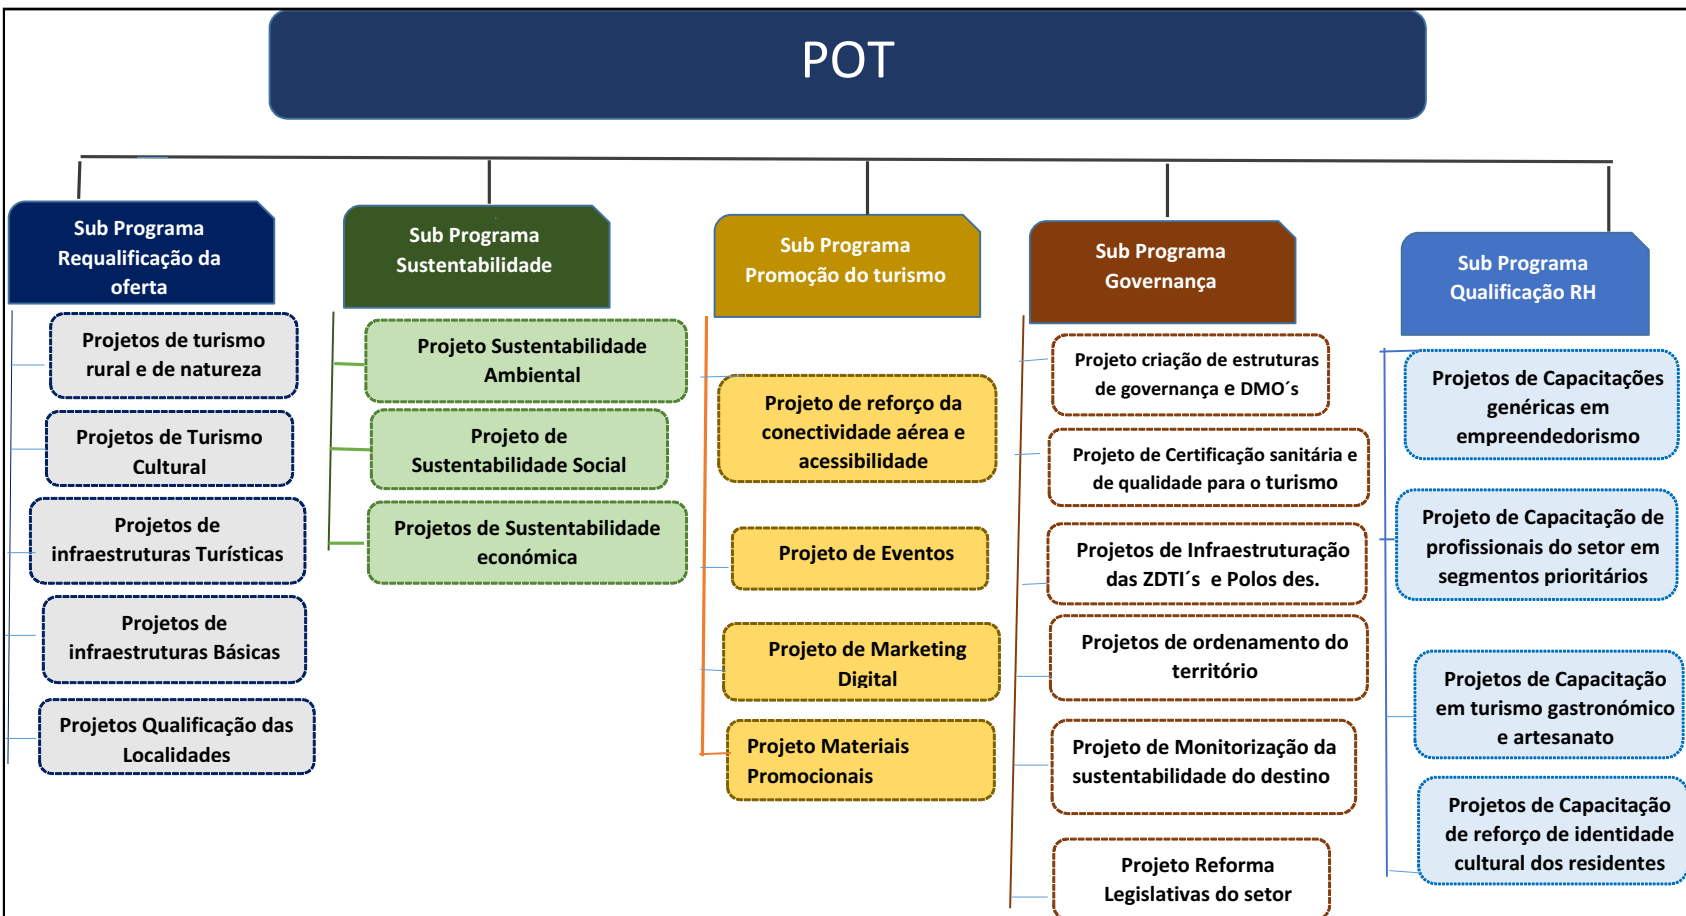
POT

Sub Programa Requalificação da oferta

Projetos de turismo rural e de natureza

Projetos de Turismo Cultural

Projetos de infraestruturas Turísticas

Projetos de infraestruturas Básicas

Projetos Qualificação das Localidades

Sub Programa Sustentabilidade

Projeto Sustentabilidade Ambiental

Projeto de Sustentabilidade Social

Projetos de Sustentabilidade económica

Sub Programa Promoção do turismo

Projeto de reforço da conectividade aérea e acessibilidade

Projeto de Eventos

Projeto de Marketing Digital

Projeto Materiais Promocionais

Sub Programa Governança

Projeto criação de estruturas de governança e DMO´s

Projeto de Certificação sanitária e de qualidade para o turismo

Projetos de Infraestruturação das ZDTI´s e Polos des.

Projetos de ordenamento do território

Projeto de Monitorização da sustentabilidade do destino

Projeto Reforma Legislativas do setor

Sub Programa Qualificação RH

Projetos de Capacitações genéricas em empreendedorismo

Projeto de Capacitação de profissionais do setor em segmentos prioritários

Projetos de Capacitação em turismo gastronómico e artesanato

Projetos de Capacitação de reforço de identidade cultural dos residentes